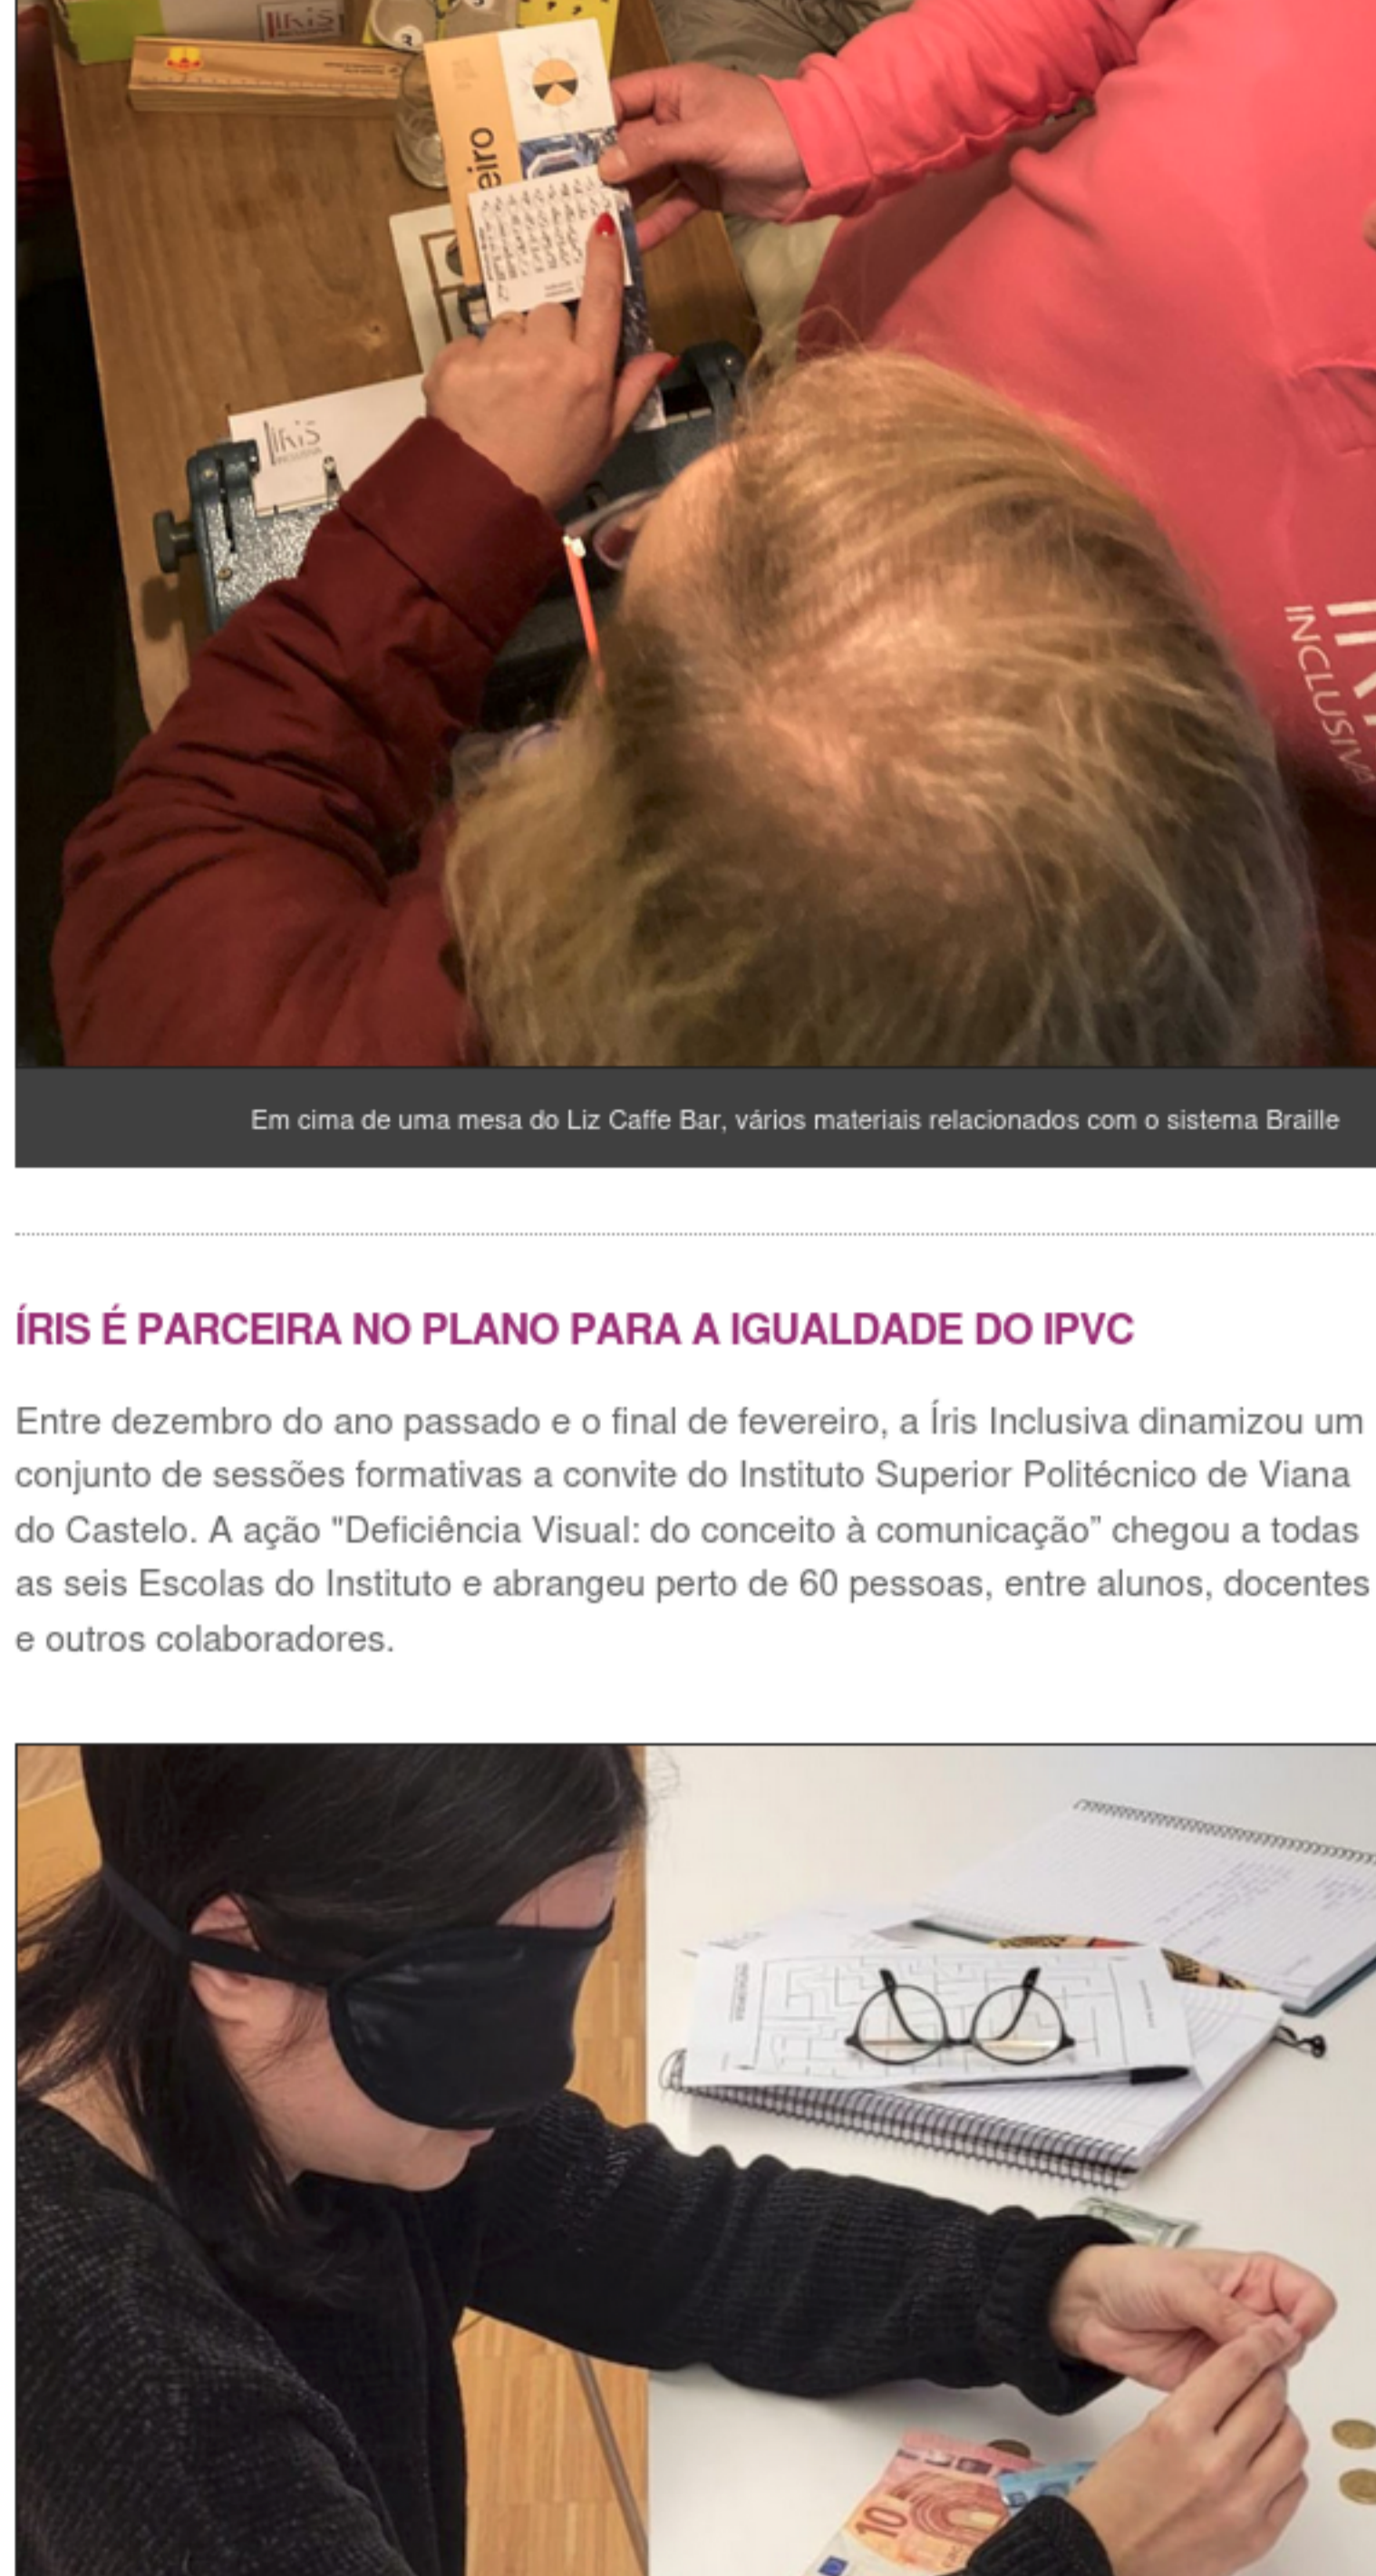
eiro

ÍRIS INCLUSIVA

INCLUSIVA

Em cima de uma mesa do Liz Caffe Bar, vários materiais relacionados com o sistema Braille

ÍRIS É PARCEIRA NO PLANO PARA A IGUALDADE DO IPVC

Entre dezembro do ano passado e o final de fevereiro, a Íris Inclusiva dinamizou um conjunto de sessões formativas a convite do Instituto Superior Politécnico de Viana do Castelo. A ação "Deficiência Visual: do conceito à comunicação" chegou a todas as seis Escolas do Instituto e abrangeu perto de 60 pessoas, entre alunos, docentes e outros colaboradores.

10